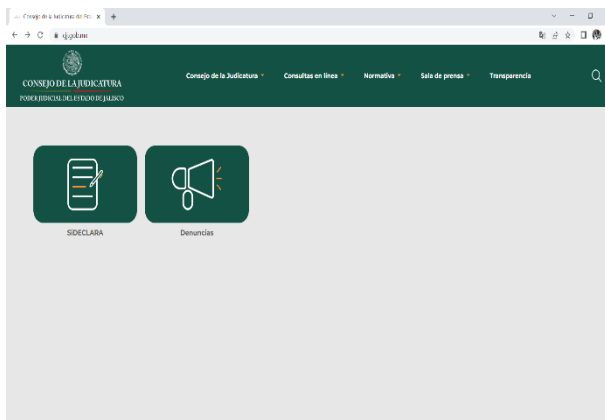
Consejo de la Judicatura del Est... ×  +

cj.gob.mx

CONSEJO DE LA JUDICATURA
PODER JUDICIAL DEL ESTADO DE JALISCO

Consejo de la Judicatura   Consultas en línea   Normativa   Sala de prensa   Transparencia

SIDECLARA

Denuncias